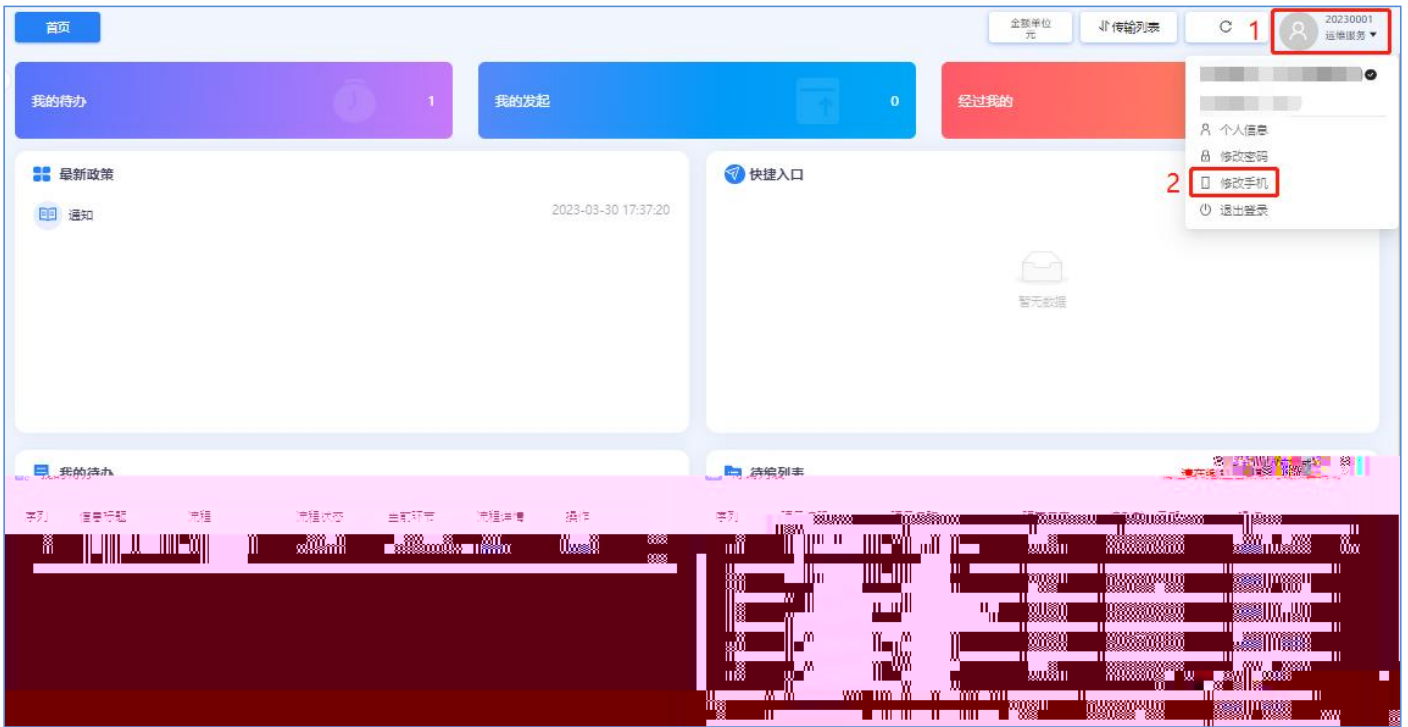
首页

金额单位
元

传输列表

1

20230001
运维服务

我的待办 1

我的发起 0

经过我的

个人信息

修改密码

2

修改手机

退出登录

最新政策

通知 2023-03-30 17:37:20

快捷入口

暂无数据

我的待办

待编列表

序列 信息标题 流程 流程状态 当前环节 流程详情 操作

序列

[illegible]